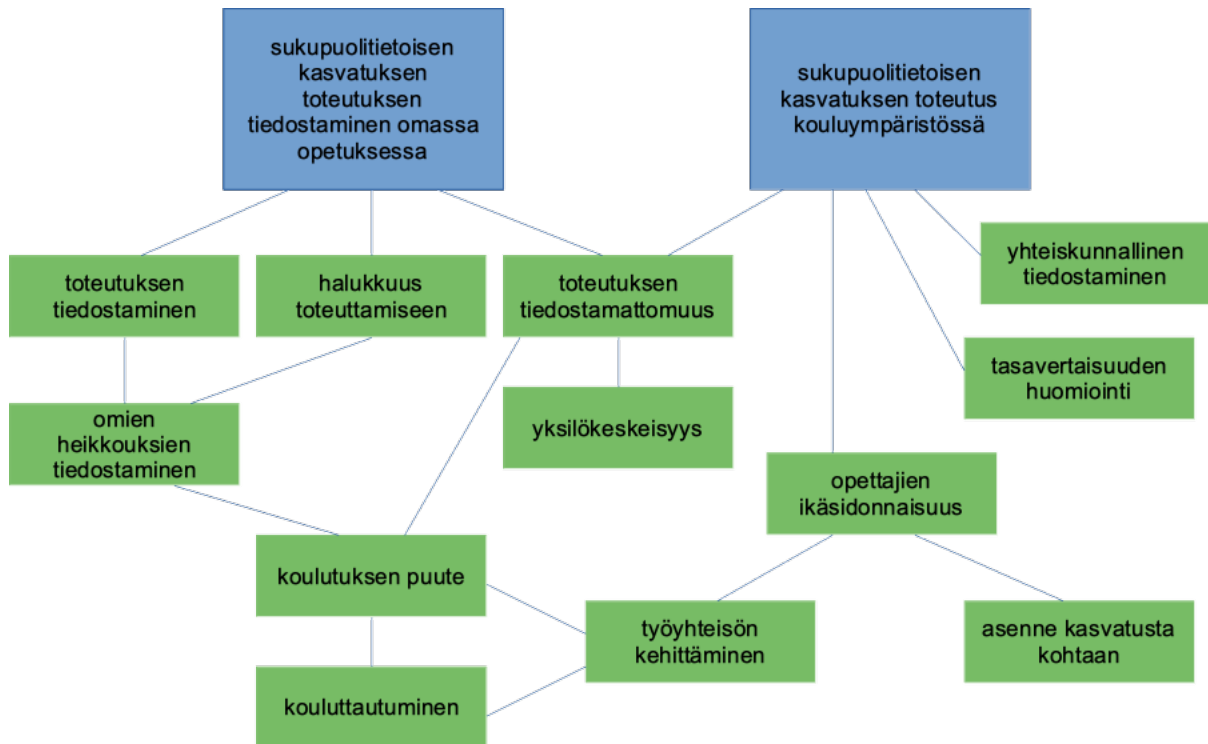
sukupuolitietoisen kasvatuksen toteutuksen tiedostaminen omassa opetuksessa

sukupuolitietoisen kasvatuksen toteutus kouluympäristössä

toteutuksen tiedostaminen

halukkuus toteuttamiseen

toteutuksen tiedostamattomuus

yhteiskunnallinen tiedostaminen

tasavertaisuuden huomiointi

omien heikkouksien tiedostaminen

yksilökeskeisyys

opettajien ikäsidonnaisuus

koulutuksen puute

työyhteisön kehittäminen

asenne kasvatusta kohtaan

kouluttautuminen